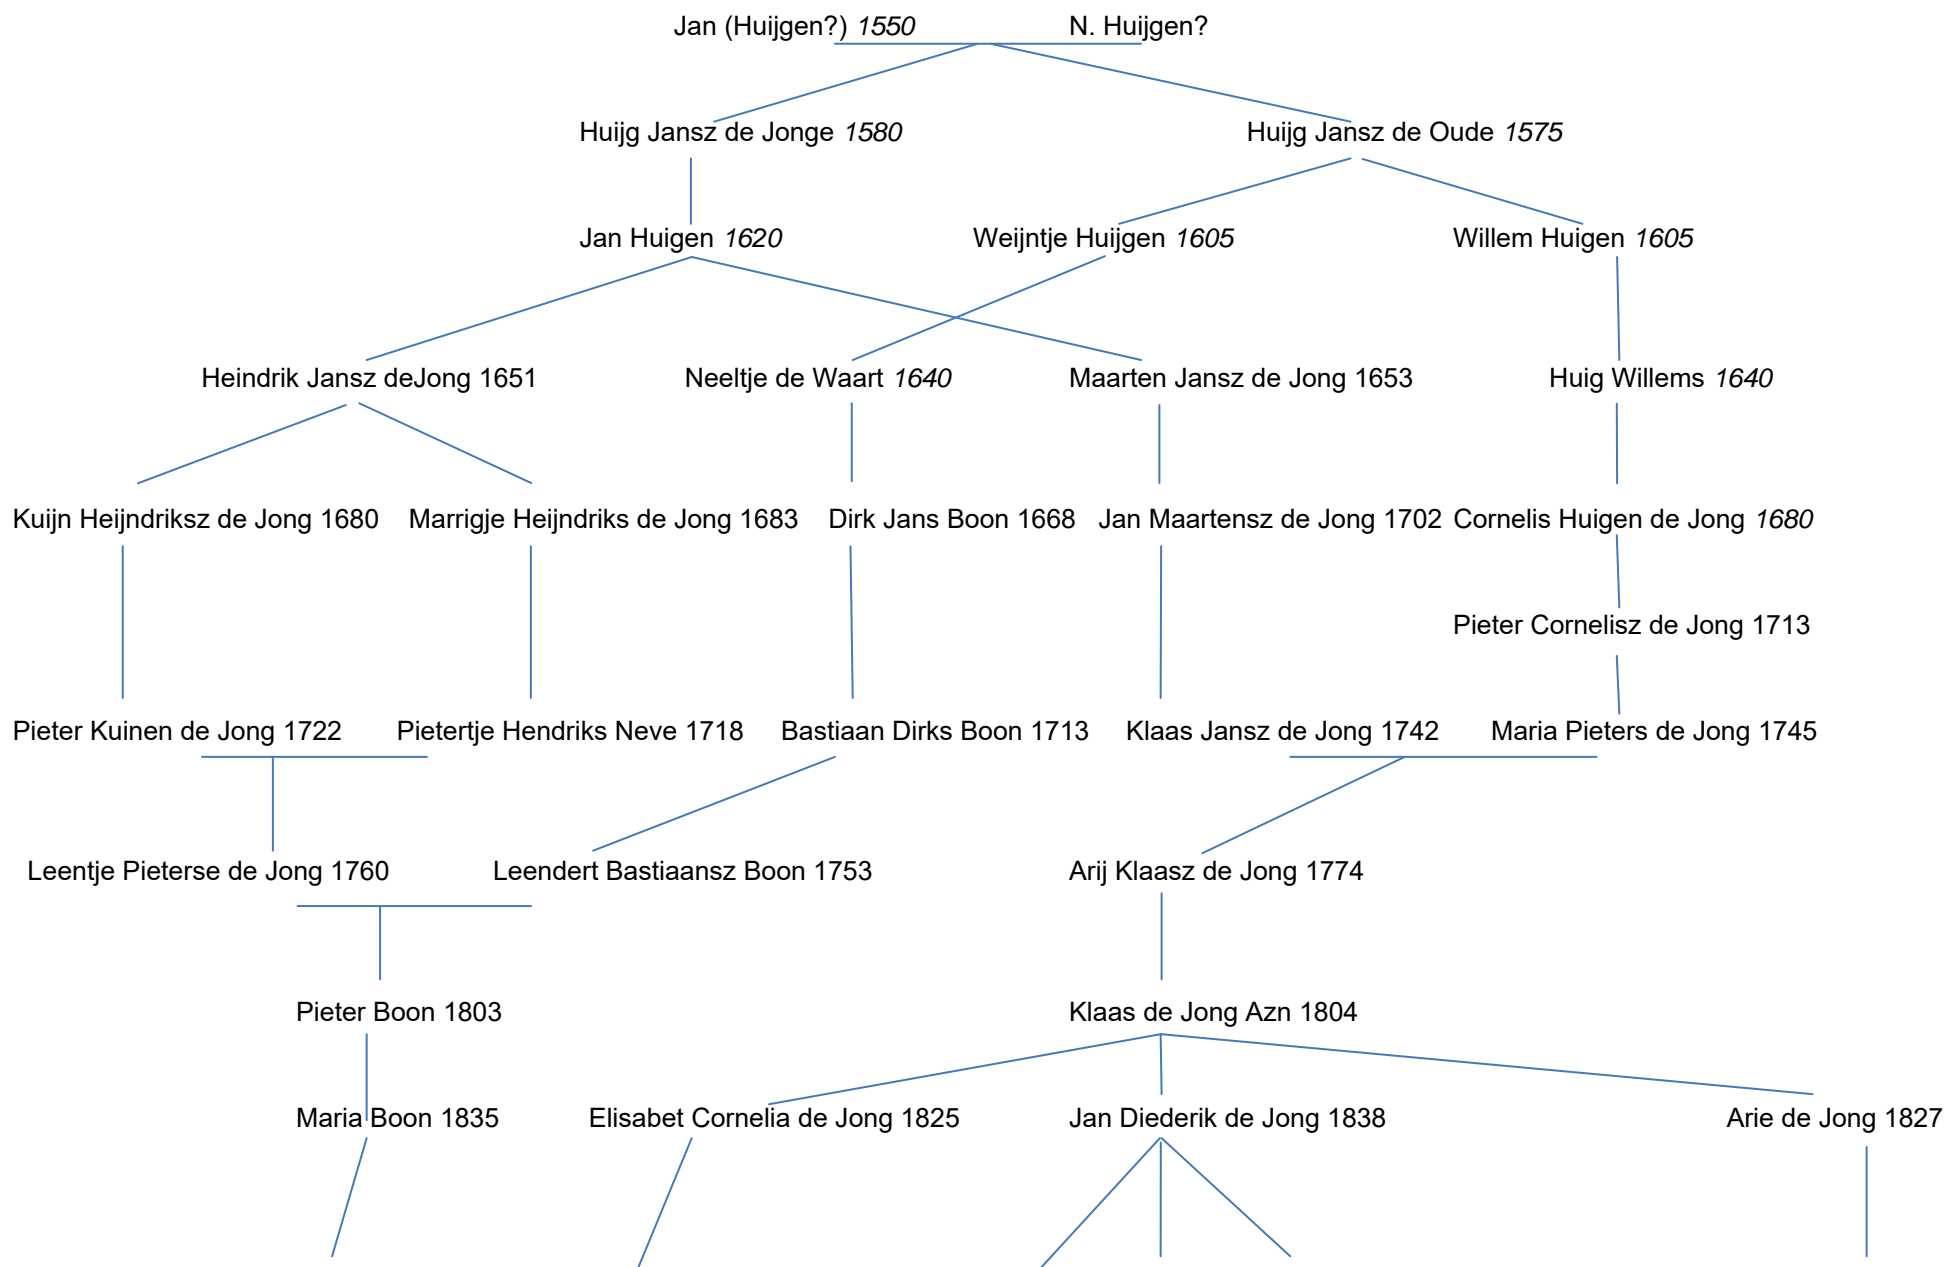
Jan (Huijgen?) *1550* N. Huijgen?

Huijg Jansz de Jonge *1580* Huijg Jansz de Oude *1575*

Jan Huigen *1620* Weijntje Huijgen *1605* Willem Huigen *1605*

Heindrik Jansz deJong 1651 Neeltje de Waart *1640* Maarten Jansz de Jong 1653 Huig Willems *1640*

Kuijn Heijndriksz de Jong 1680 Marrigje Heijndriks de Jong 1683 Dirk Jans Boon 1668 Jan Maartensz de Jong 1702 Cornelis Huigen de Jong *1680*

Pieter Cornelisz de Jong 1713

Pieter Kuinen de Jong 1722 Pietertje Hendriks Neve 1718 Bastiaan Dirks Boon 1713 Klaas Jansz de Jong 1742 Maria Pieters de Jong 1745

Leentje Pieterse de Jong 1760 Leendert Bastiaansz Boon 1753 Arij Klaasz de Jong 1774

Pieter Boon 1803 Klaas de Jong Azn 1804

Maria Boon 1835 Elisabet Cornelia de Jong 1825 Jan Diederik de Jong 1838 Arie de Jong 1827